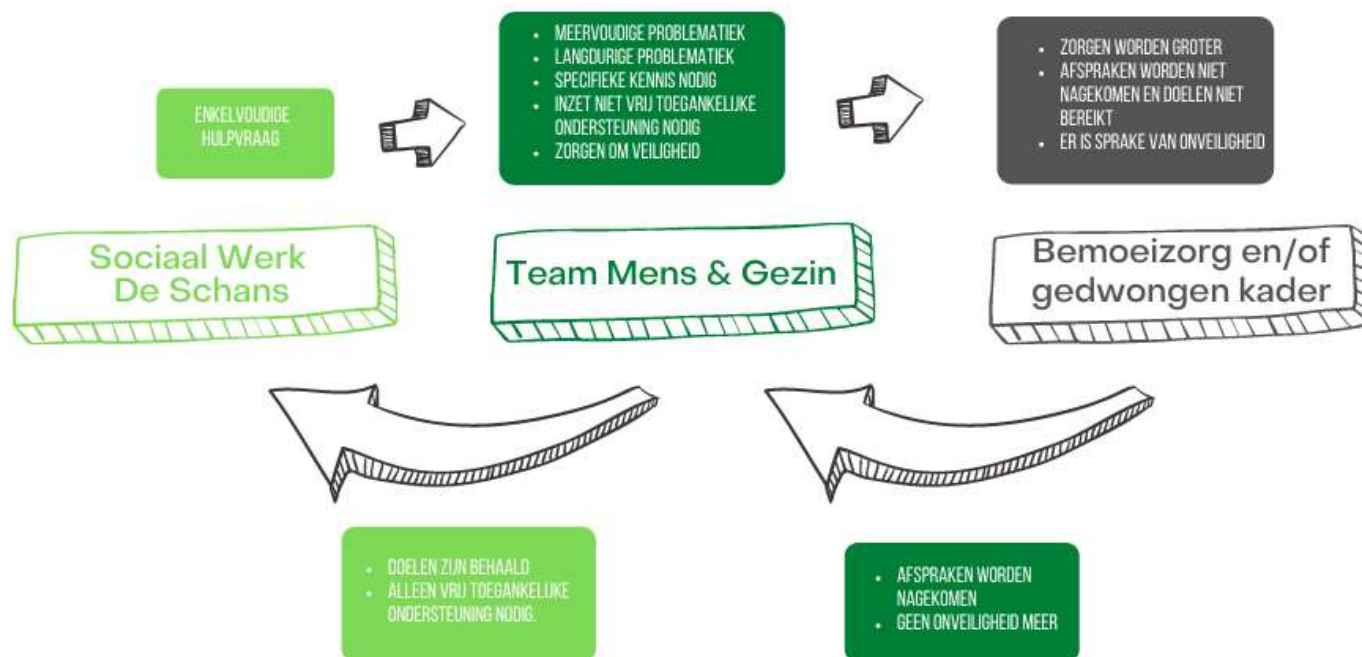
ENKELVOUDIGE HULPVRAAG

- MEERVOUDIGE PROBLEMATIEK
- LANGDURIGE PROBLEMATIEK
- SPECIFIEKE KENNIS NODIG
- INZET NIET VRIJ TOEGANKELIJKE ONDERSTEUNING NODIG
- ZORGEN OM VEILIGHEID

- ZORGEN WORDEN GROTER
- AFSPRAKEN WORDEN NIET NAGEKOMEN EN DOELEN NIET BEREIKT
- ER IS SPRAKE VAN ONVEILIGHEID

Sociaal Werk De Schans

Team Mens & Gezin

Bemoeizorg en/of gedwongen kader

- DOELEN ZIJN BEHAALD
- ALLEEN VRIJ TOEGANKELIJKE ONDERSTEUNING NODIG.

- AFSPRAKEN WORDEN NAGEKOMEN
- GEEN ONVEILIGHEID MEER